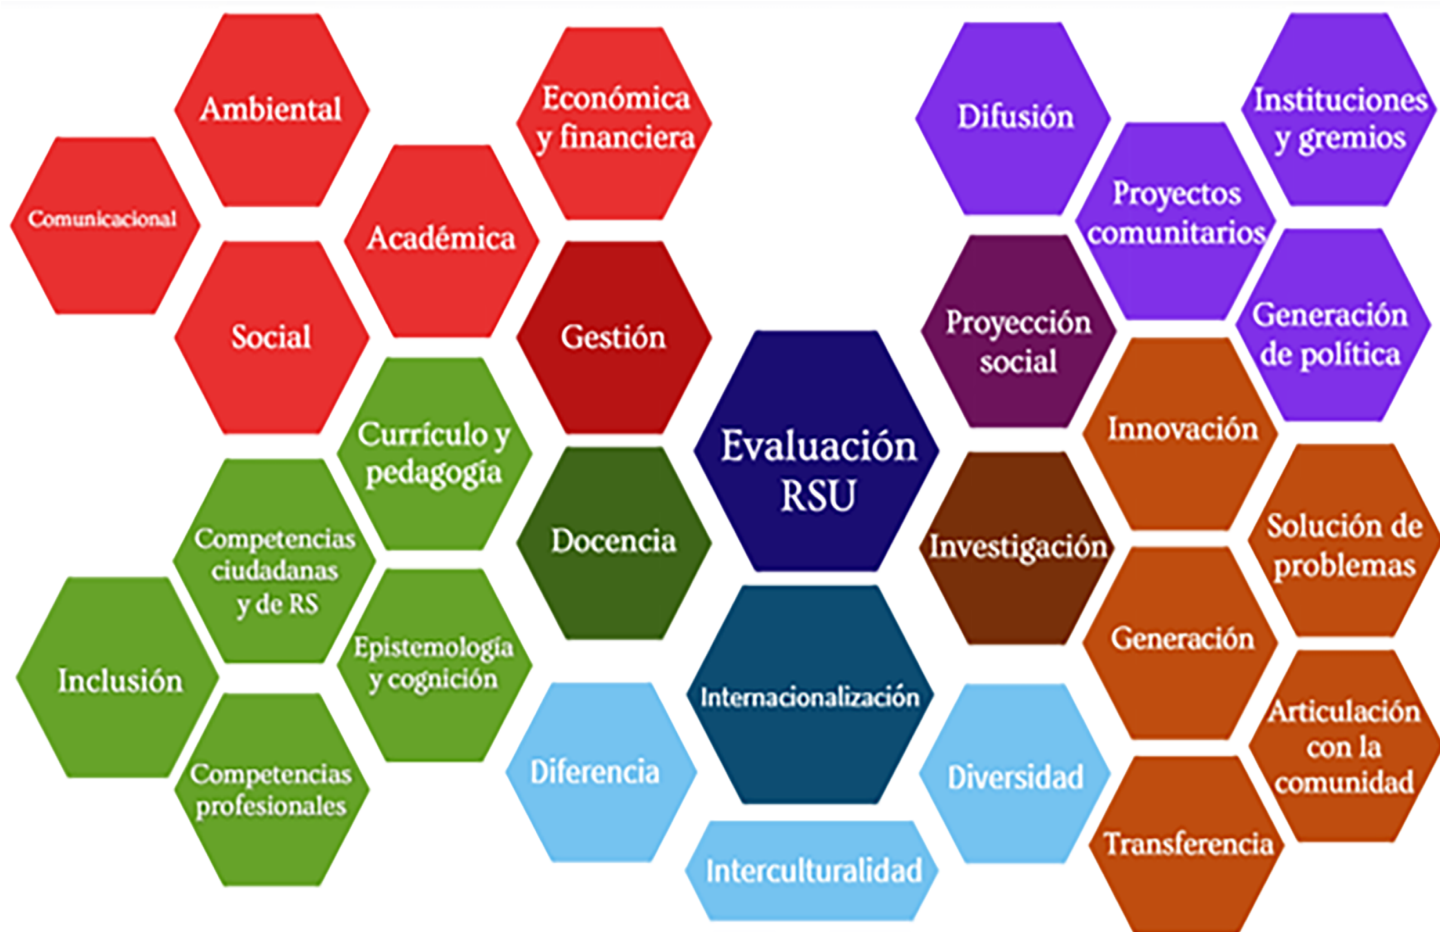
Ambiental

Económica y financiera

Difusión

Instituciones y gremios

Comunicacional

Académica

Proyectos comunitarios

Social

Gestión

Proyección social

Generación de política

Evaluación RSU

Currículo y pedagogía

Innovación

Competencias ciudadanas y de RS

Docencia

Investigación

Solución de problemas

Inclusión

Epistemología y cognición

Generación

Internacionalización

Articulación con la comunidad

Diferencia

Diversidad

Competencias profesionales

Transferencia

Interculturalidad